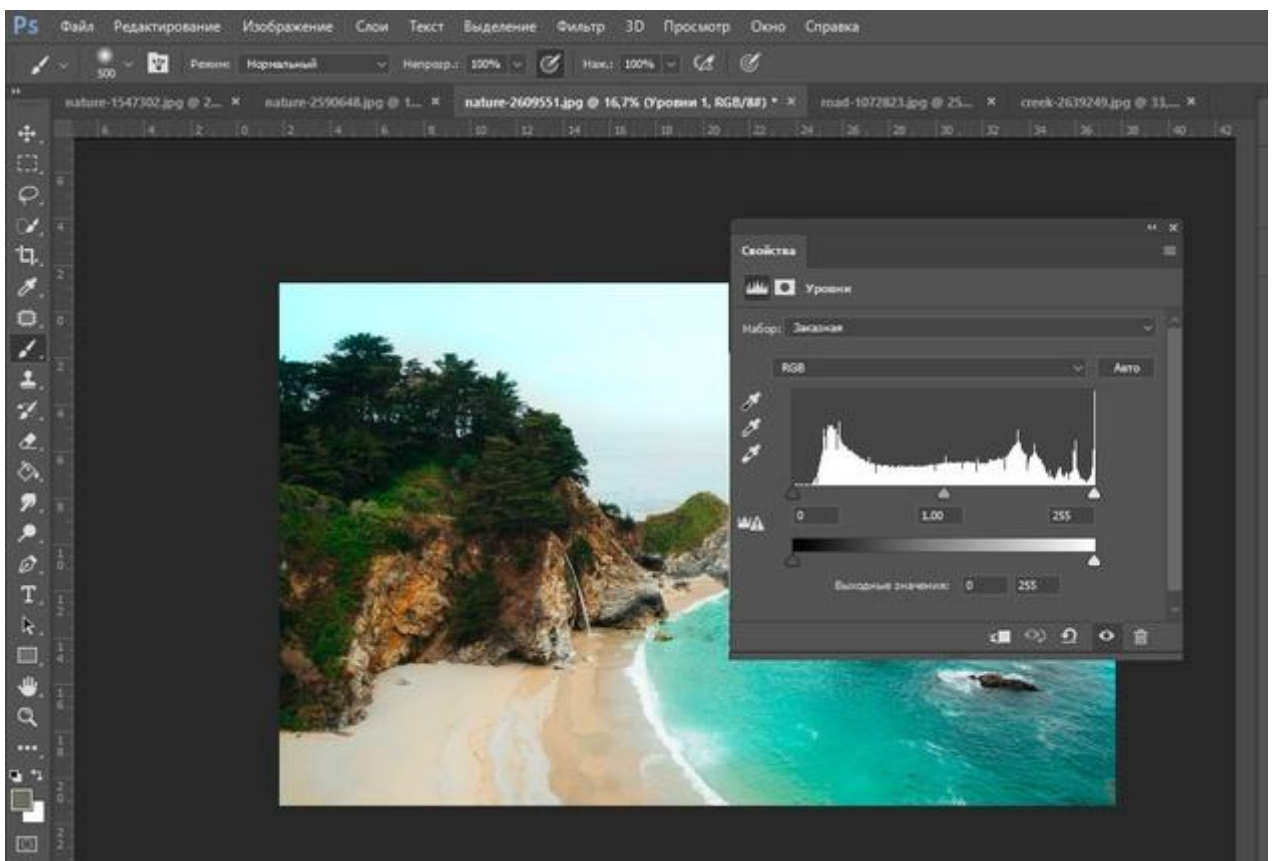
Ps Файл Редактирование Изображение Слои Текст Выделение Фильтр 3D Просмотр Окно Справка

500 Режим: Нормальный Непрозр.: 100% Наж.: 100%

nature-1547302.jpg @ 2... × nature-2590648.jpg @ 1... × nature-2609551.jpg @ 16,7% (Уровни 1, RGB/8#) * × road-1072823.jpg @ 25... × creek-2639249.jpg @ 33,... ×

Свойства

Уровни

Набор: Заказная

RGB Авто

0 1,00 255

Выходные значения: 0 255